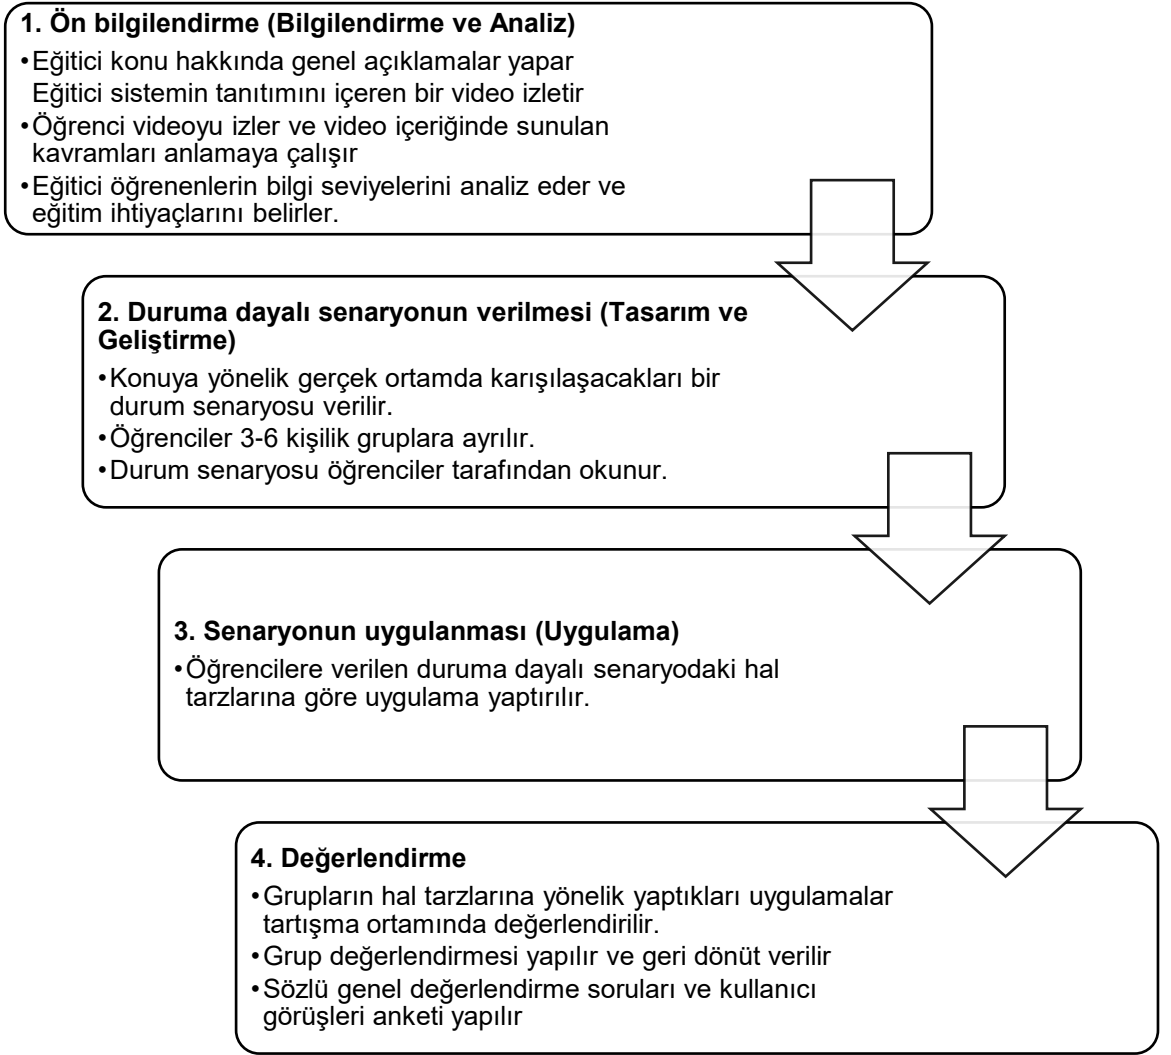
1. Ön bilgilendirme (Bilgilendirme ve Analiz)

•Eğitici konu hakkında genel açıklamalar yapar
Eğitici sistemin tanıtımını içeren bir video izletir
•Öğrenci videoyu izler ve video içeriğinde sunulan kavramları anlamaya çalışır
•Eğitici öğrenenlerin bilgi seviyelerini analiz eder ve eğitim ihtiyaçlarını belirler.

2. Duruma dayalı senaryonun verilmesi (Tasarım ve Geliştirme)

•Konuya yönelik gerçek ortamda karışılaşacakları bir durum senaryosu verilir.
•Öğrenciler 3-6 kişilik gruplara ayrılır.
•Durum senaryosu öğrenciler tarafından okunur.

3. Senaryonun uygulanması (Uygulama)

•Öğrencilere verilen duruma dayalı senaryodaki hal tarzlarına göre uygulama yaptırılır.

4. Değerlendirme

•Grupların hal tarzlarına yönelik yaptıkları uygulamalar tartışma ortamında değerlendirilir.
•Grup değerlendirmesi yapılır ve geri dönüt verilir
•Sözlü genel değerlendirme soruları ve kullanıcı görüşleri anketi yapılır